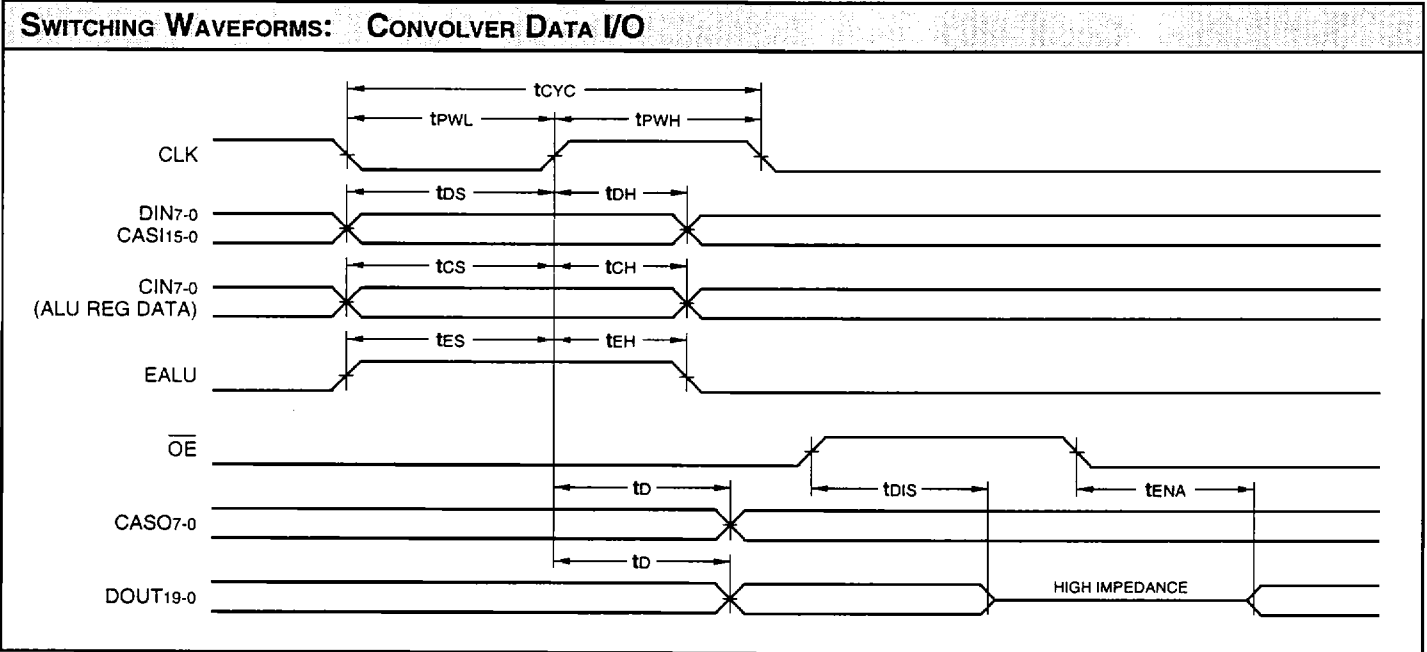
SWITCHING WAVEFORMS: CONVOLVER DATA I/O

$t_{CYC}$

$t_{PWL}$

$t_{PWH}$

CLK

$t_{DS}$

$t_{DH}$

DIN$_{7-0}$

CASI$_{15-0}$

$t_{CS}$

$t_{CH}$

CIN$_{7-0}$

(ALU REG DATA)

$t_{ES}$

$t_{EH}$

EALU

$\overline{OE}$

$t_{D}$

$t_{DIS}$

$t_{ENA}$

CASO$_{7-0}$

$t_{D}$

DOUT$_{19-0}$

HIGH IMPEDANCE